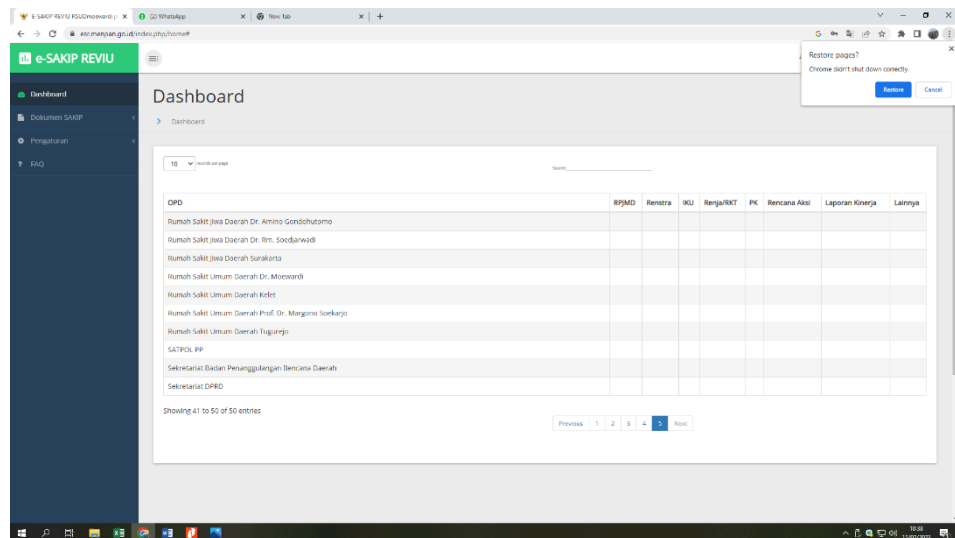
E-SAKIP REVIU RSUDmoewardi × (2) WhatsApp × New Tab × +

esr.menpan.go.id/index.php/home#

e-SAKIP REVIU

Restore pages?
Chrome didn't shut down correctly.
Restore Cancel

Dashboard
Dokumen SAKIP
Pengaturan
FAQ

Dashboard

> Dashboard

10 records per page

Search:

| OPD | RPJMD | Renstra | IKU | Renja/RKT | PK | Rencana Aksi | Laporan Kinerja | Lainnya |
|---|---|---|---|---|---|---|---|---|
| Rumah Sakit Jiwa Daerah Dr. Amino Gondohutomo | | | | | | | | |
| Rumah Sakit Jiwa Daerah Dr. RM. Soedjarwadi | | | | | | | | |
| Rumah Sakit Jiwa Daerah Surakarta | | | | | | | | |
| Rumah Sakit Umum Daerah Dr. Moewardi | | | | | | | | |
| Rumah Sakit Umum Daerah Kelet | | | | | | | | |
| Rumah Sakit Umum Daerah Prof. Dr. Margono Soekarjo | | | | | | | | |
| Rumah Sakit Umum Daerah Tugurejo | | | | | | | | |
| SATPOL PP | | | | | | | | |
| Sekretariat Badan Penanggulangan Bencana Daerah | | | | | | | | |
| Sekretariat DPRD | | | | | | | | |

Showing 41 to 50 of 50 entries

Previous 1 2 3 4 5 Next

10:38